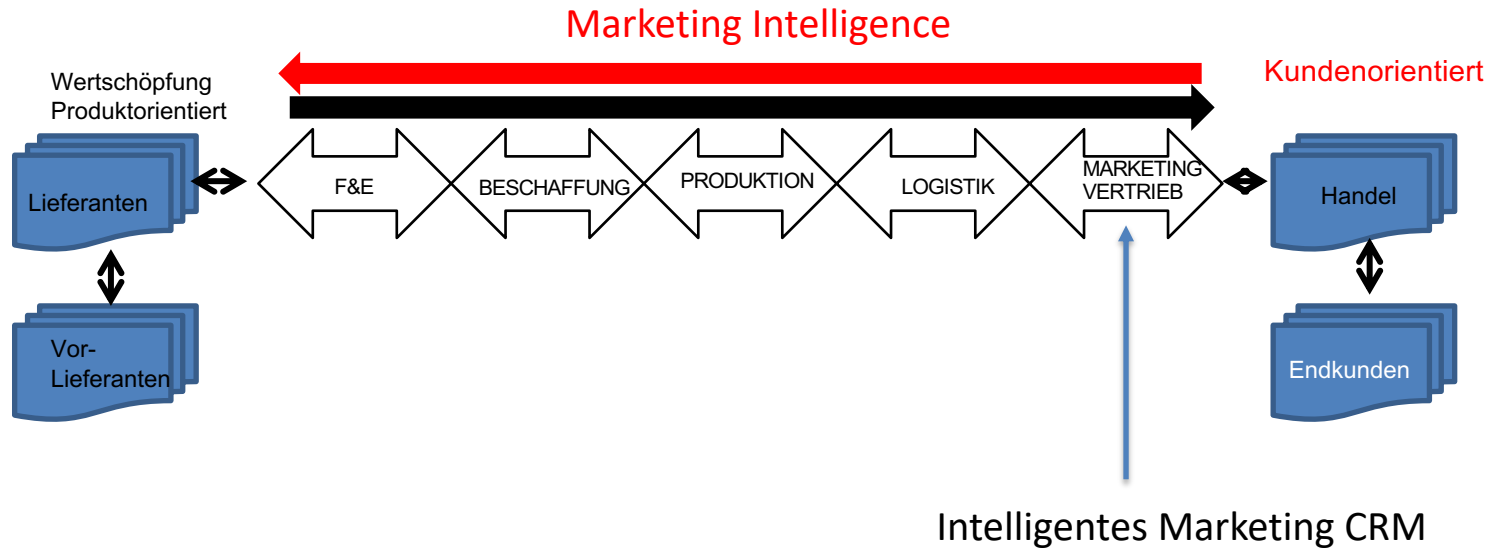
Marketing Intelligence

Wertschöpfung
Produktorientiert

Kundenorientiert

Lieferanten

F&E

BESCHAFFUNG

PRODUKTION

LOGISTIK

MARKETING
VERTRIEB

Handel

Vor-
Lieferanten

Endkunden

Intelligentes Marketing CRM